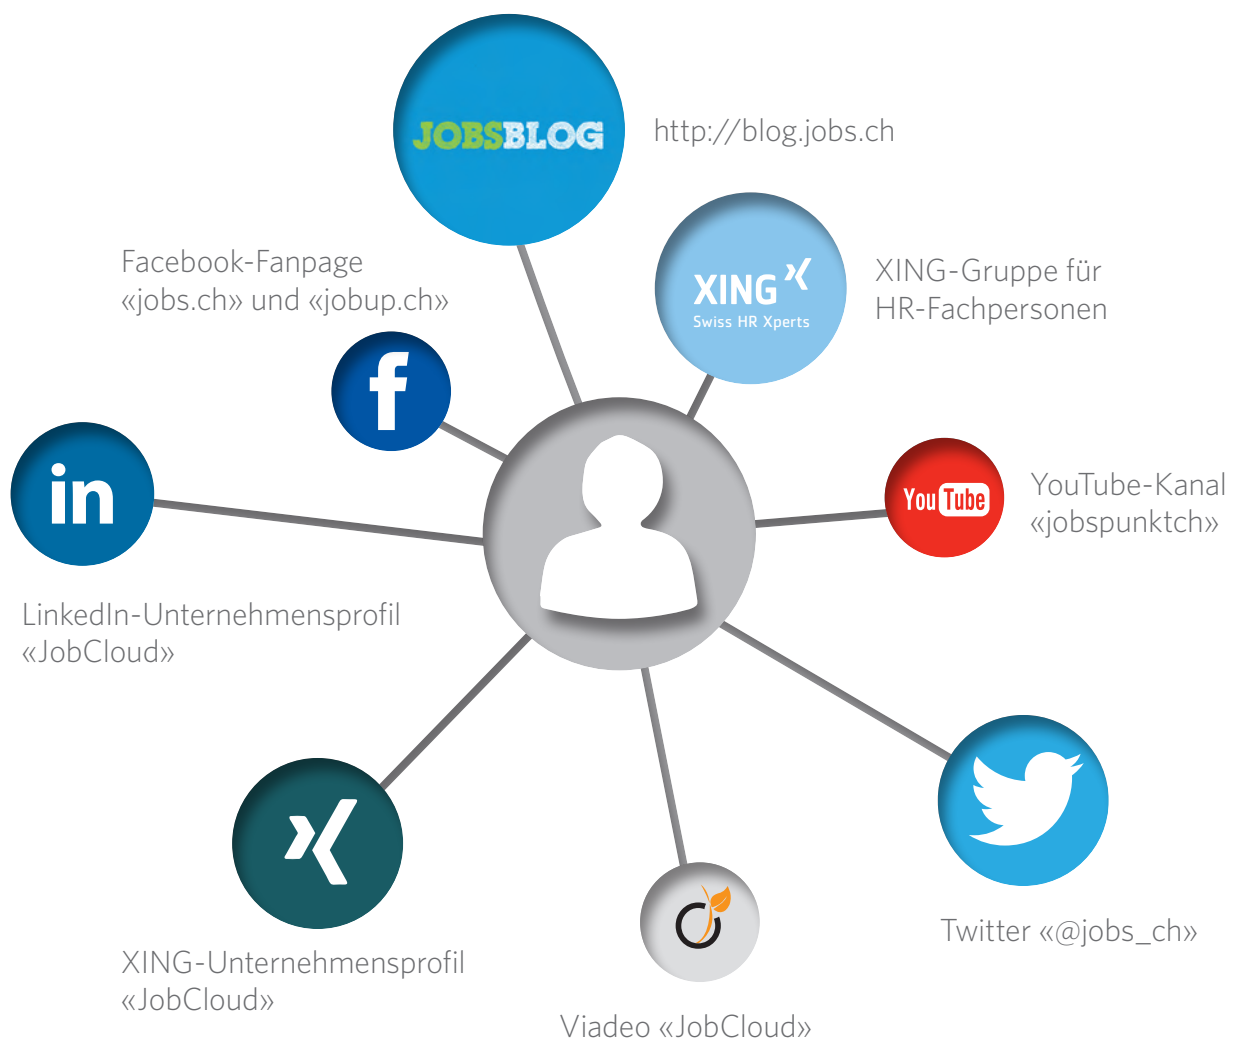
JOBSBLOG

http://blog.jobs.ch

Facebook-Fanpage «jobs.ch» und «jobup.ch»

XING Swiss HR Xperts

XING-Gruppe für HR-Fachpersonen

in

You Tube

YouTube-Kanal «jobspunktch»

LinkedIn-Unternehmensprofil «JobCloud»

XING-Unternehmensprofil «JobCloud»

Viadeo «JobCloud»

Twitter «@jobs_ch»